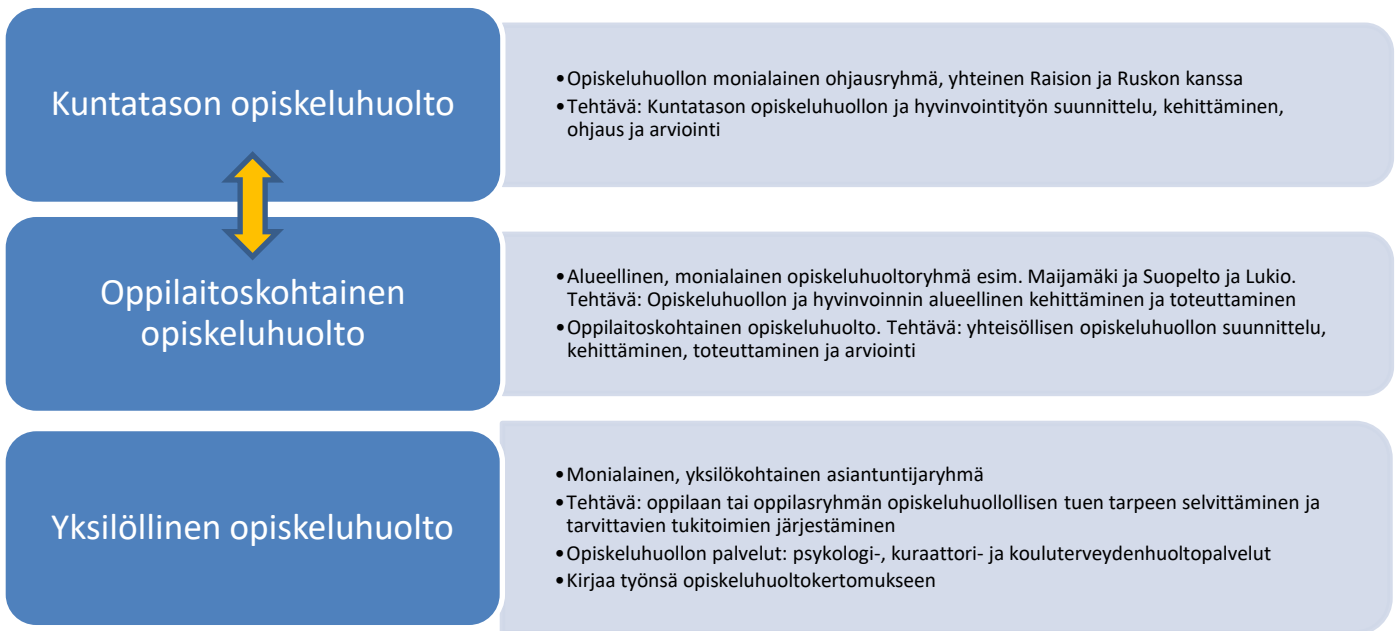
Kuntatason opiskeluhuolto

•Opiskeluhuollon monialainen ohjausryhmä, yhteinen Raision ja Ruskon kanssa
•Tehtävä: Kuntatason opiskeluhuollon ja hyvinvointityön suunnittelu, kehittäminen, ohjaus ja arviointi

Oppilaitoskohtainen opiskeluhuolto

•Alueellinen, monialainen opiskeluhuoltoryhmä esim. Maijamäki ja Suopelto ja Lukio. Tehtävä: Opiskeluhuollon ja hyvinvoinnin alueellinen kehittäminen ja toteuttaminen
•Oppilaitoskohtainen opiskeluhuolto. Tehtävä: yhteisöllisen opiskeluhuollon suunnittelu, kehittäminen, toteuttaminen ja arviointi

Yksilöllinen opiskeluhuolto

•Monialainen, yksilökohtainen asiantuntijaryhmä
•Tehtävä: oppilaan tai oppilasryhmän opiskeluhuollollisen tuen tarpeen selvittäminen ja tarvittavien tukitoimien järjestäminen
•Opiskeluhuollon palvelut: psykologi-, kuraattori- ja kouluterveydenhuoltopalvelut
•Kirjaa työnsä opiskeluhuoltokertomukseen